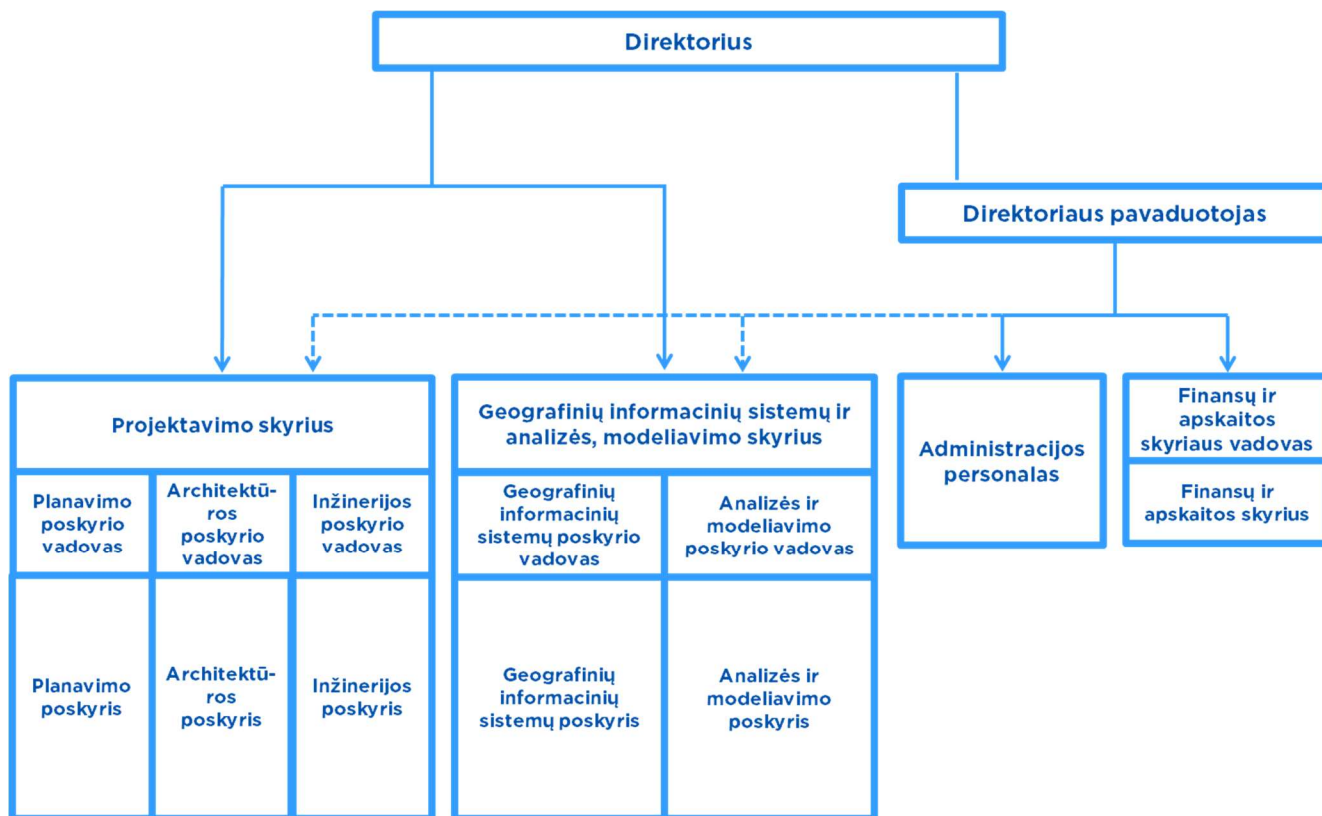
Direktorius

Direktoriaus pavaduotojas

Projektavimo skyrius

Planavimo poskyrio vadovas

Architektūros poskyrio vadovas

Inžinerijos poskyrio vadovas

Planavimo poskyris

Architektūros poskyris

Inžinerijos poskyris

Geografinių informacinių sistemų ir analizės, modeliavimo skyrius

Geografinių informacinių sistemų poskyrio vadovas

Analizės ir modeliavimo poskyrio vadovas

Geografinių informacinių sistemų poskyris

Analizės ir modeliavimo poskyris

Administracijos personalas

Finansų ir apskaitos skyriaus vadovas

Finansų ir apskaitos skyrius